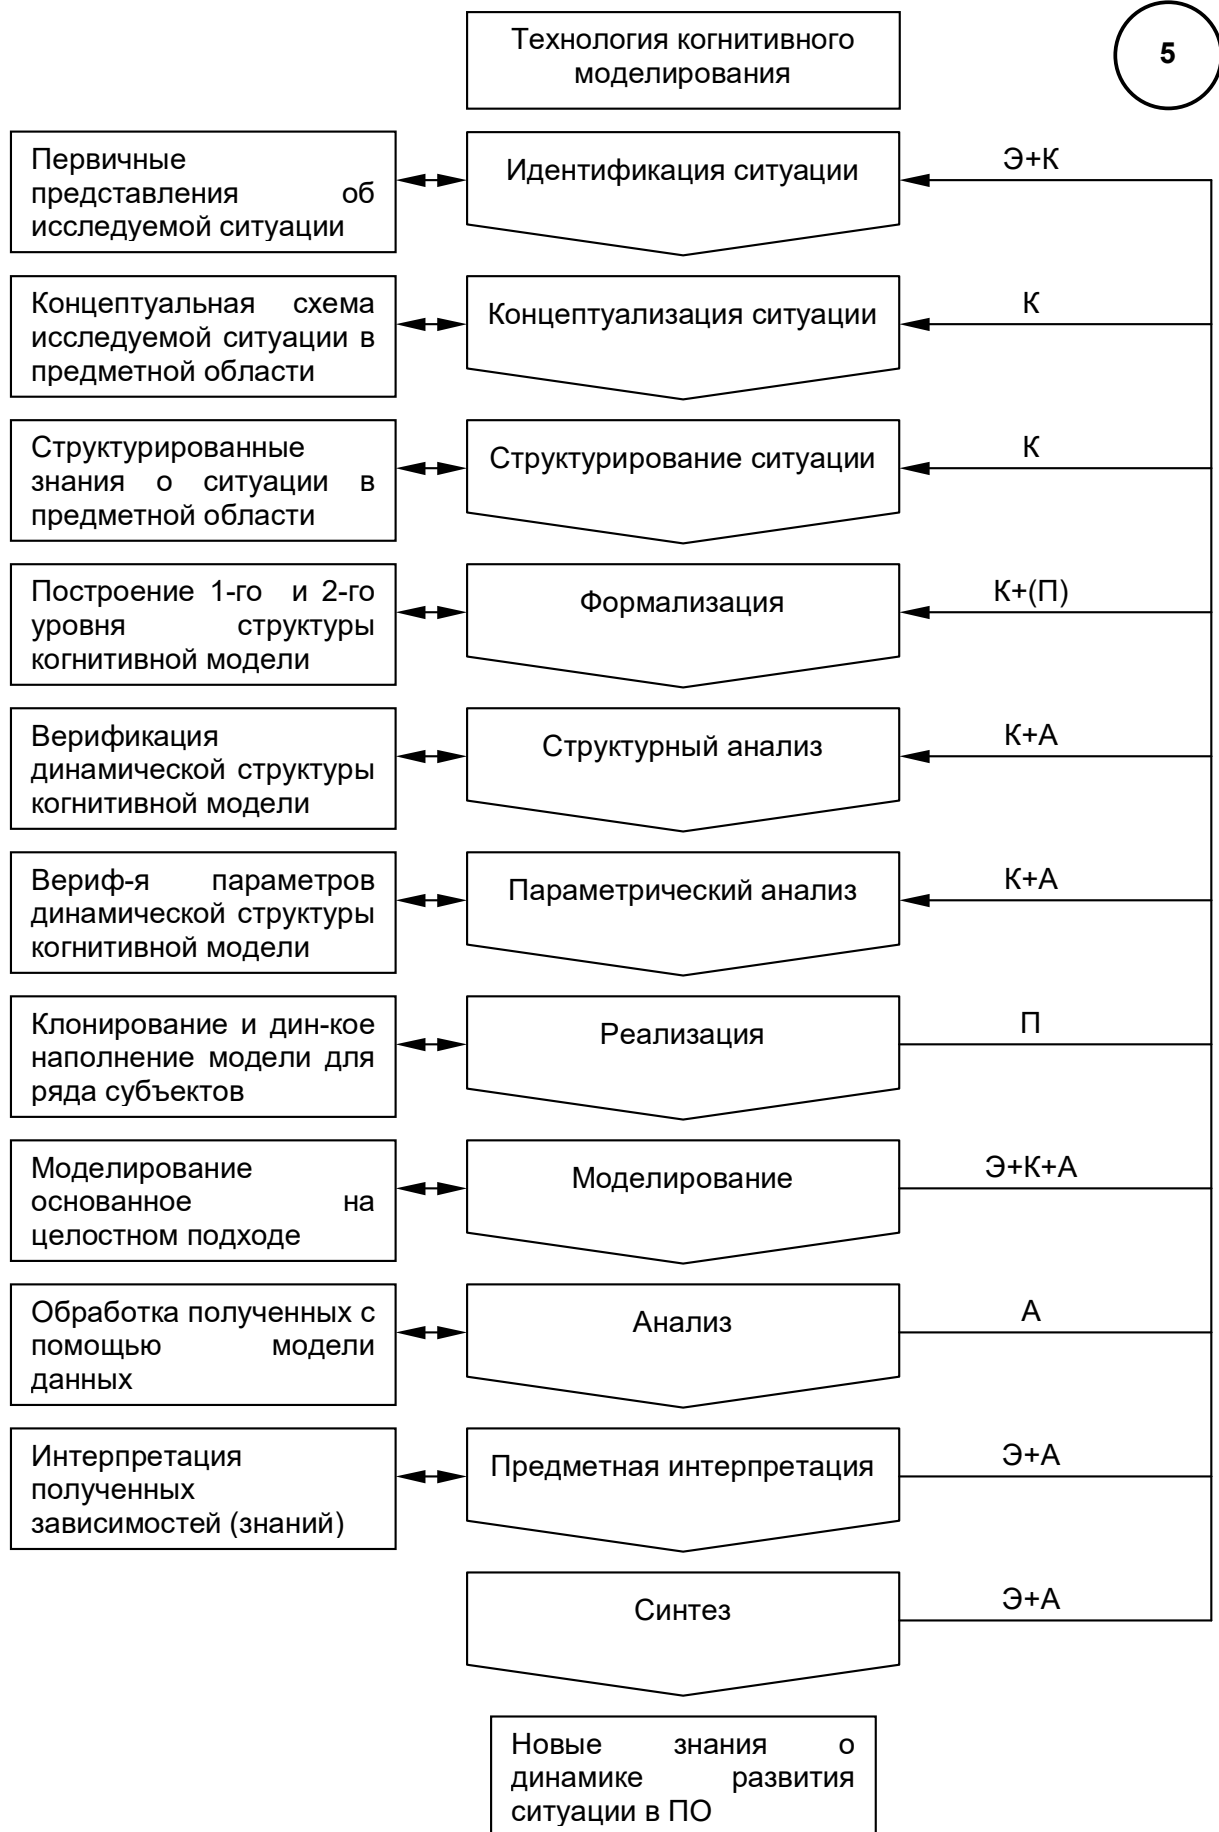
Технология когнитивного моделирования

5

Первичные представления об исследуемой ситуации

Идентификация ситуации

Э+К

Концептуальная схема исследуемой ситуации в предметной области

Концептуализация ситуации

К

Структурированные знания о ситуации в предметной области

Структурирование ситуации

К

Построение 1-го и 2-го уровня структуры когнитивной модели

Формализация

К+(П)

Верификация динамической структуры когнитивной модели

Структурный анализ

К+А

Вериф-я параметров динамической структуры когнитивной модели

Параметрический анализ

К+А

Клонирование и дин-кое наполнение модели для ряда субъектов

Реализация

П

Моделирование основанное на целостном подходе

Моделирование

Э+К+А

Обработка полученных с помощью модели данных

Анализ

А

Интерпретация полученных зависимостей (знаний)

Предметная интерпретация

Э+А

Синтез

Э+А

Новые знания о динамике развития ситуации в ПО